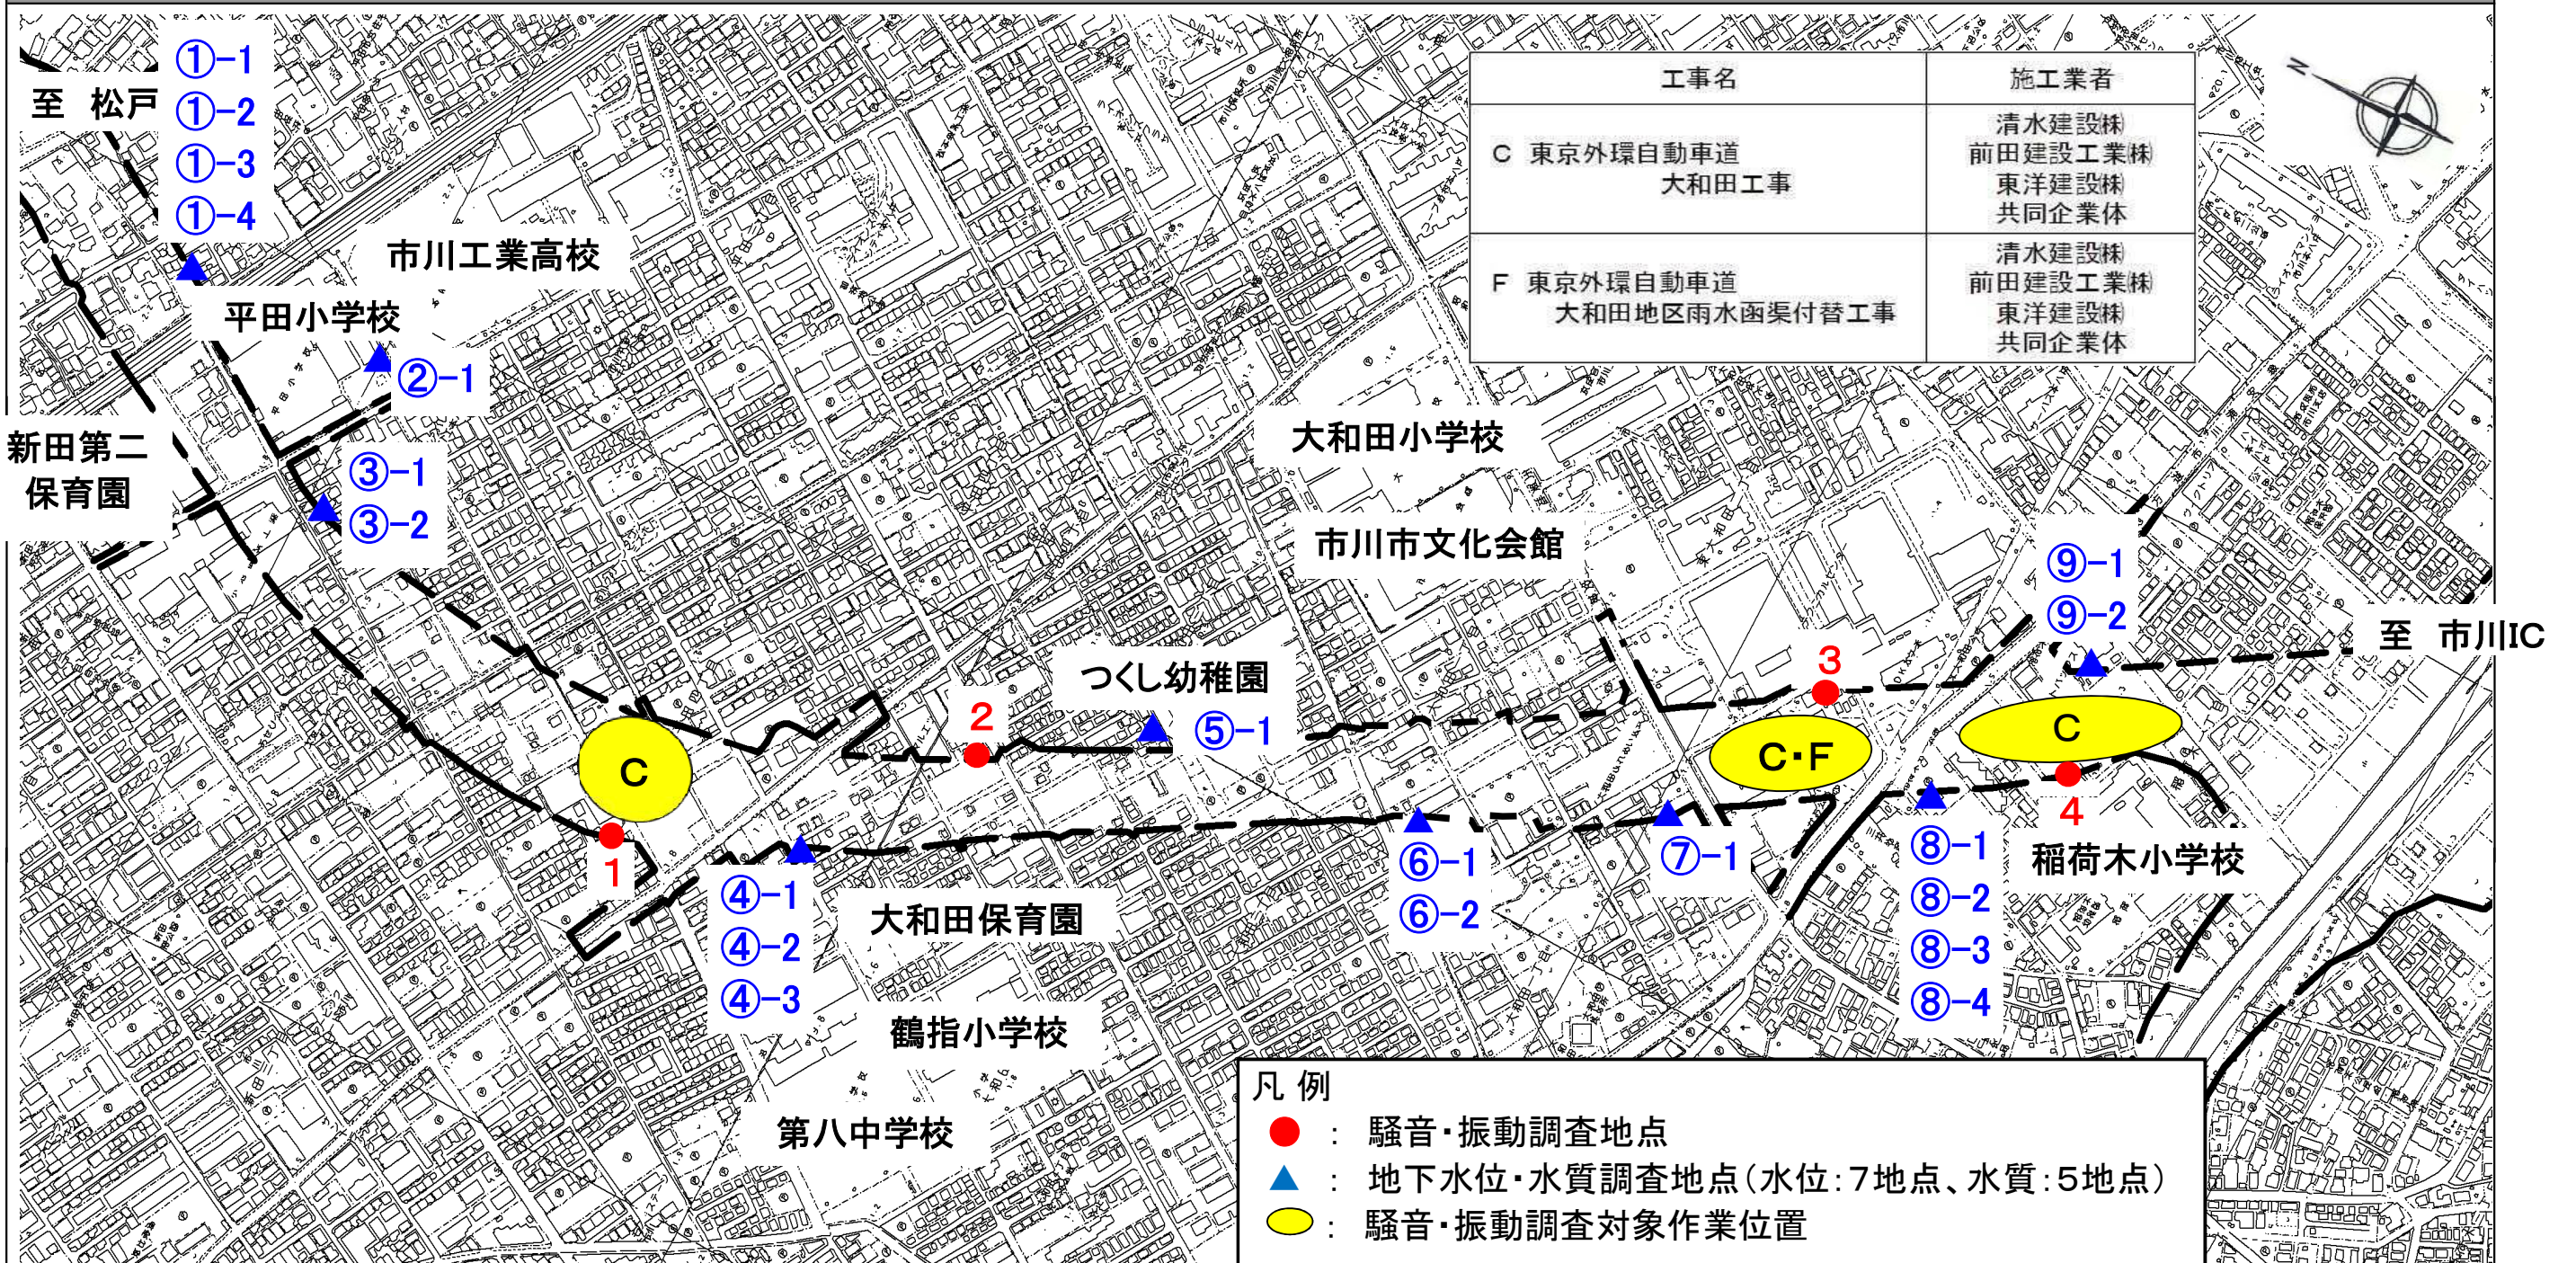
至 松戸

①−1
①−2
①−3
①−4

市川工業高校

平田小学校

②−1

新田第二保育園

③−1
③−2

| 工事名 | 施工業者 |
|---|---|
| C 東京外環自動車道 大和田工事 | 清水建設㈱ 前田建設工業㈱ 東洋建設㈱ 共同企業体 |
| F 東京外環自動車道 大和田地区雨水函渠付替工事 | 清水建設㈱ 前田建設工業㈱ 東洋建設㈱ 共同企業体 |

大和田小学校

市川市文化会館

⑨−1
⑨−2

至 市川IC

つくし幼稚園

3

2

⑤−1

C

C·F

C

1

4

④−1
④−2
④−3

大和田保育園

⑥−1
⑥−2

⑦−1

⑧−1
⑧−2
⑧−3
⑧−4

稲荷木小学校

鶴指小学校

第八中学校

凡 例
● : 騒音·振動調査地点
▲ : 地下水位·水質調査地点(水位:7地点、水質:5地点)
: 騒音·振動調査対象作業位置